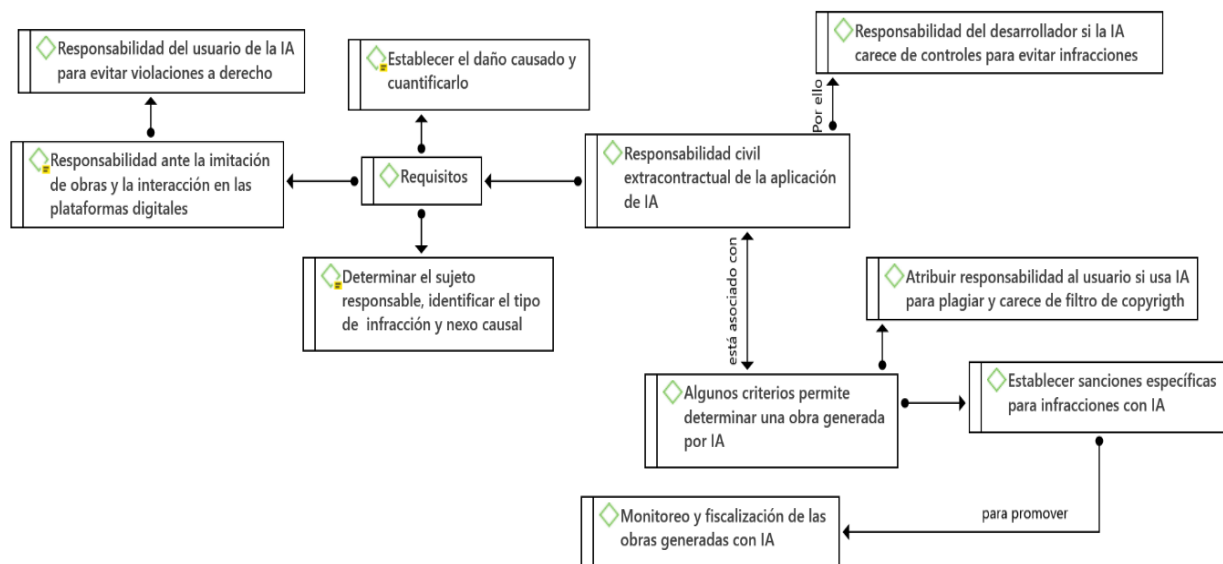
Responsabilidad del usuario de la IA para evitar violaciones a derecho

Establecer el daño causado y cuantificarlo

Responsabilidad del desarrollador si la IA carece de controles para evitar infracciones

Por ello

Responsabilidad ante la imitación de obras y la interacción en las plataformas digitales

Requisitos

Responsabilidad civil extracontractual de la aplicación de IA

Determinar el sujeto responsable, identificar el tipo de infracción y nexo causal

está asociado con

Atribuir responsabilidad al usuario si usa IA para plagiar y carece de filtro de copyrigth

Algunos criterios permite determinar una obra generada por IA

Establecer sanciones específicas para infracciones con IA

para promover

Monitoreo y fiscalización de las obras generadas con IA